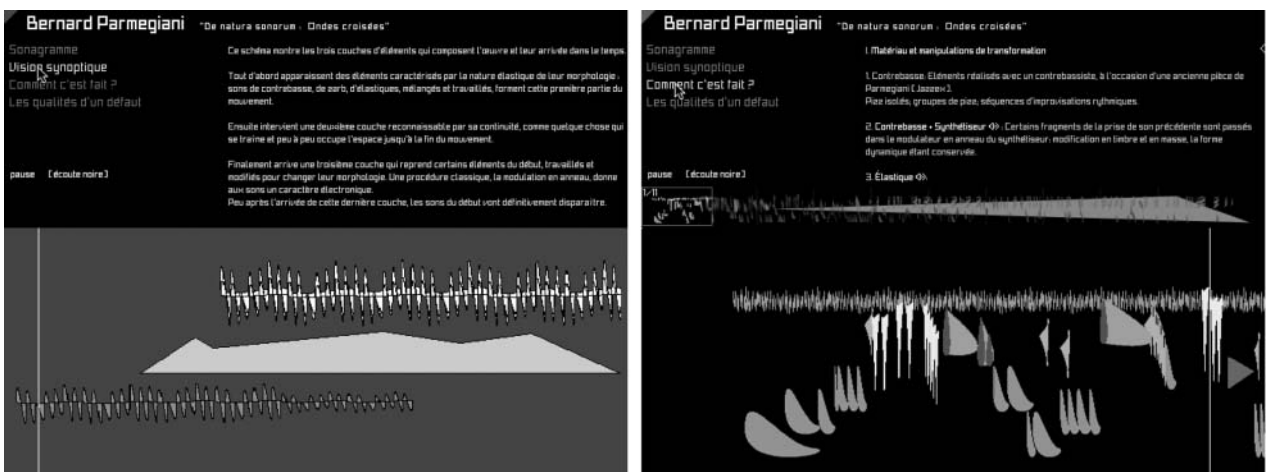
Bernard Parmegiani "De natura sonorum : Ondes croisées"

Sonagramme
Vision synoptique
Comment c'est fait ?
Les qualités d'un défaut

Ce schéma montre les trois couches d'éléments qui composent l'œuvre et leur arrivée dans le temps.

Tout d'abord apparaissent des éléments caractérisés par la nature élastique de leur morphologie : sons de contrebasse, de zarb, d'élastiques, mélangés et travaillés, forment cette première partie du mouvement.

Ensuite intervient une deuxième couche reconnaissable par sa continuité, comme quelque chose qui se traîne et peu à peu occupe l'espace jusqu'à la fin du mouvement.

Finalement arrive une troisième couche qui reprend certains éléments du début, travaillés et modifiés pour changer leur morphologie. Une procédure classique, la modulation en anneau, donne aux sons un caractère électronique.
Peu après l'arrivée de cette dernière couche, les sons du début vont définitivement disparaître.

pause [écoute noire]

Bernard Parmegiani "De natura sonorum : Ondes croisées"

Sonagramme
Vision synoptique
Comment c'est fait ?
Les qualités d'un défaut

I. Matériau et manipulations de transformation

1. Contrebasse : Éléments réalisés avec un contrebassiste, à l'occasion d'une ancienne pièce de Parmegiani ( Jazzex ).
Pizz isolés, groupes de pizz, séquences d'improvisations rythmiques.

2. Contrebasse + Synthétiseur : Certains fragments de la prise de son précédente sont passés dans le modulateur en anneau du synthétiseur : modification en timbre et en masse, la forme dynamique étant conservée.

3. Élastique

pause [écoute noire]

1/11